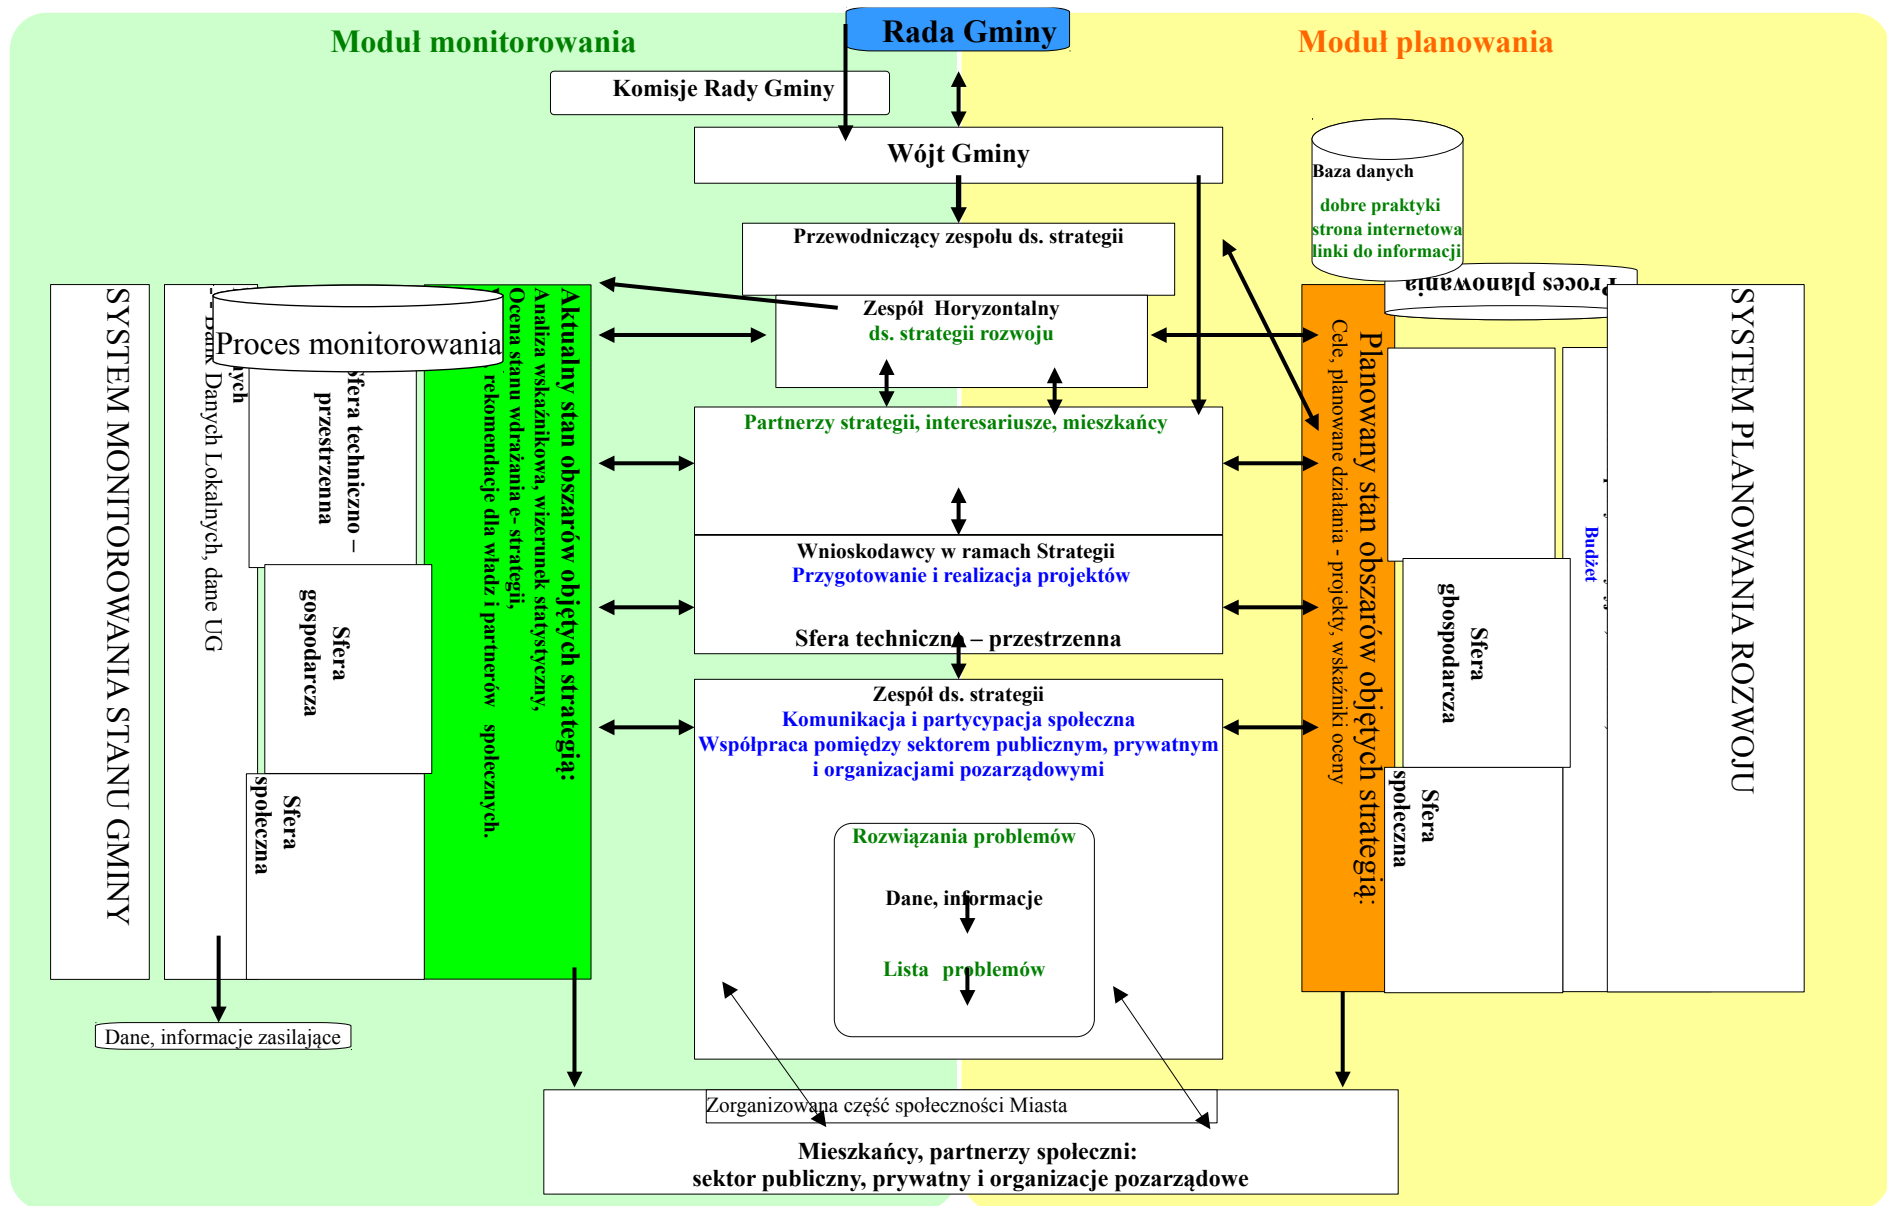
Moduł monitorowania

Rada Gminy

Moduł planowania

Komisje Rady Gminy

Wójt Gminy

Baza danych
dobre praktyki
strona internetowa
linki do informacji

Przewodniczący zespołu ds. strategii

Proces planowania

SYSTEM MONITOROWANIA STANU GMINY

Bank Danych Lokalnych, dane UG

Proces monitorowania

Sfera techniczno – przestrzenna

Sfera gospodarcza

Sfera społeczna

Aktualny stan obszarów objętych strategią:
Analiza wskaźnikowa, wizerunek statystyczny,
Ocena stanu wdrażania e- strategii,
rekomendacje dla władz i partnerów społecznych.

Zespół Horyzontalny
ds. strategii rozwoju

Partnerzy strategii, interesariusze, mieszkańcy

Wnioskodawcy w ramach Strategii
Przygotowanie i realizacja projektów

Sfera techniczna – przestrzenna

Zespół ds. strategii
Komunikacja i partycypacja społeczna
Współpraca pomiędzy sektorem publicznym, prywatnym i organizacjami pozarządowymi

Rozwiązania problemów

Dane, informacje

Lista problemów

Planowany stan obszarów objętych strategią:
Cele, planowane działania - projekty, wskaźniki oceny

Sfera gospodarcza

Sfera społeczna

Budżet

SYSTEM PLANOWANIA ROZWOJU

Dane, informacje zasilające

Zorganizowana część społeczności Miasta

Mieszkańcy, partnerzy społeczni:
sektor publiczny, prywatny i organizacje pozarządowe